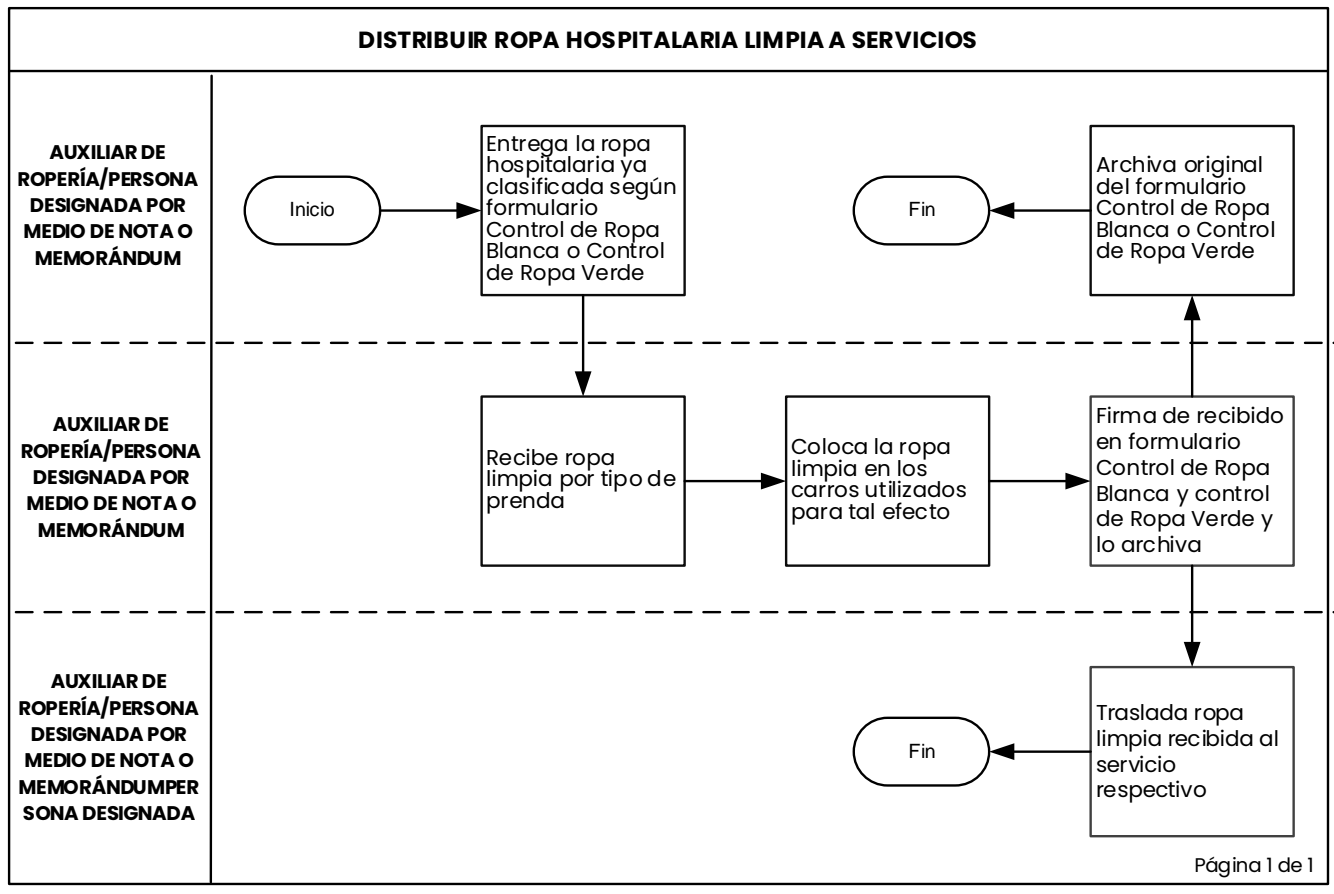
DISTRIBUIR ROPA HOSPITALARIA LIMPIA A SERVICIOS

AUXILIAR DE ROPERÍA/PERSONA DESIGNADA POR MEDIO DE NOTA O MEMORÁNDUM

Inicio

Entrega la ropa hospitalaria ya clasificada según formulario Control de Ropa Blanca o Control de Ropa Verde

Fin

Archiva original del formulario Control de Ropa Blanca o Control de Ropa Verde

AUXILIAR DE ROPERÍA/PERSONA DESIGNADA POR MEDIO DE NOTA O MEMORÁNDUM

Recibe ropa limpia por tipo de prenda

Coloca la ropa limpia en los carros utilizados para tal efecto

Firma de recibido en formulario Control de Ropa Blanca y control de Ropa Verde y lo archiva

AUXILIAR DE ROPERÍA/PERSONA DESIGNADA POR MEDIO DE NOTA O MEMORÁNDUMPER SONA DESIGNADA

Fin

Traslada ropa limpia recibida al servicio respectivo

Página 1 de 1